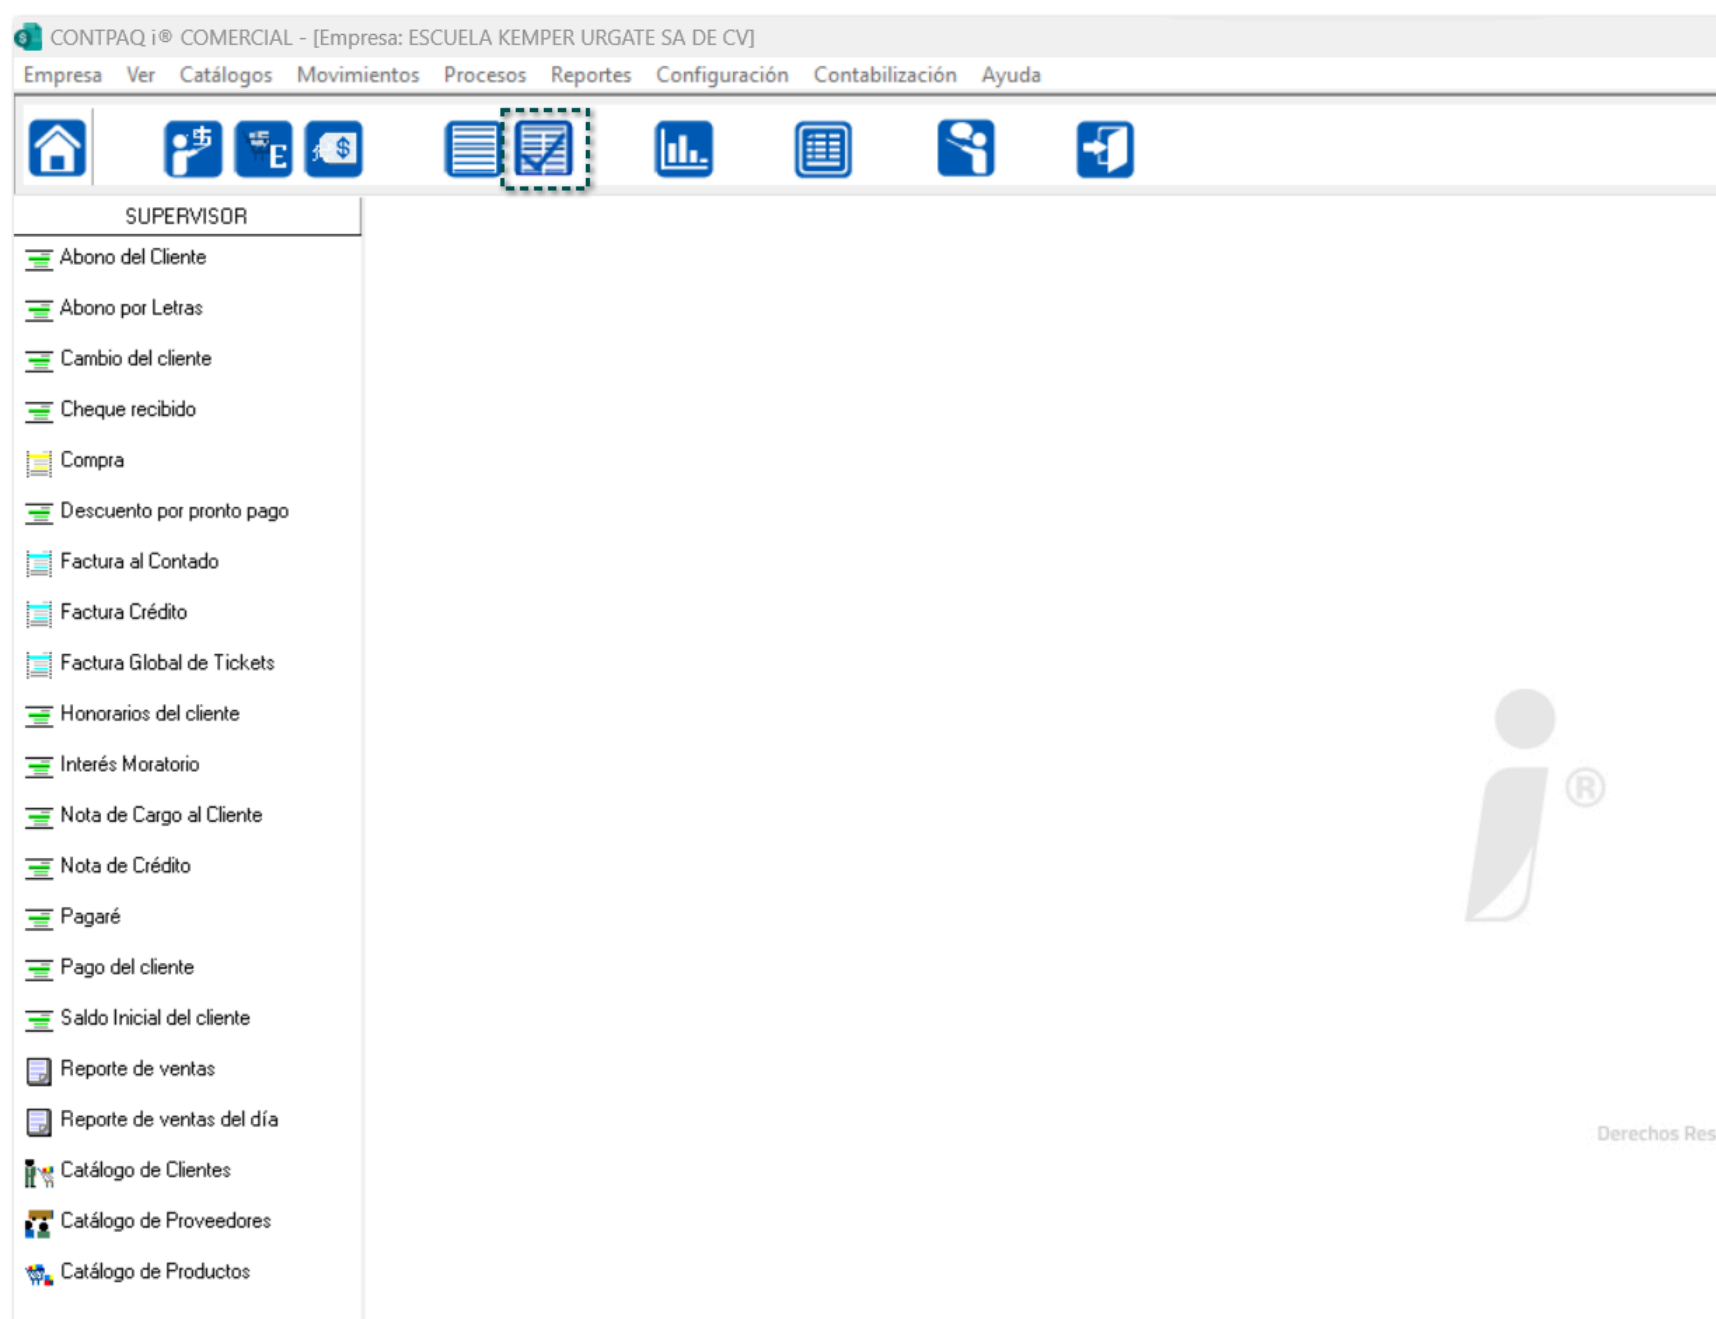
CONTPAQ i® COMERCIAL - [Empresa: ESCUELA KEMPER URGATE SA DE CV]

Empresa Ver Catálogos Movimientos Procesos Reportes Configuración Contabilización Ayuda

SUPERVISOR

Abono del Cliente
Abono por Letras
Cambio del cliente
Cheque recibido
Compra
Descuento por pronto pago
Factura al Contado
Factura Crédito
Factura Global de Tickets
Honorarios del cliente
Interés Moratorio
Nota de Cargo al Cliente
Nota de Crédito
Pagaré
Pago del cliente
Saldo Inicial del cliente
Reporte de ventas
Reporte de ventas del día
Catálogo de Clientes
Catálogo de Proveedores
Catálogo de Productos

i®

Derechos Res